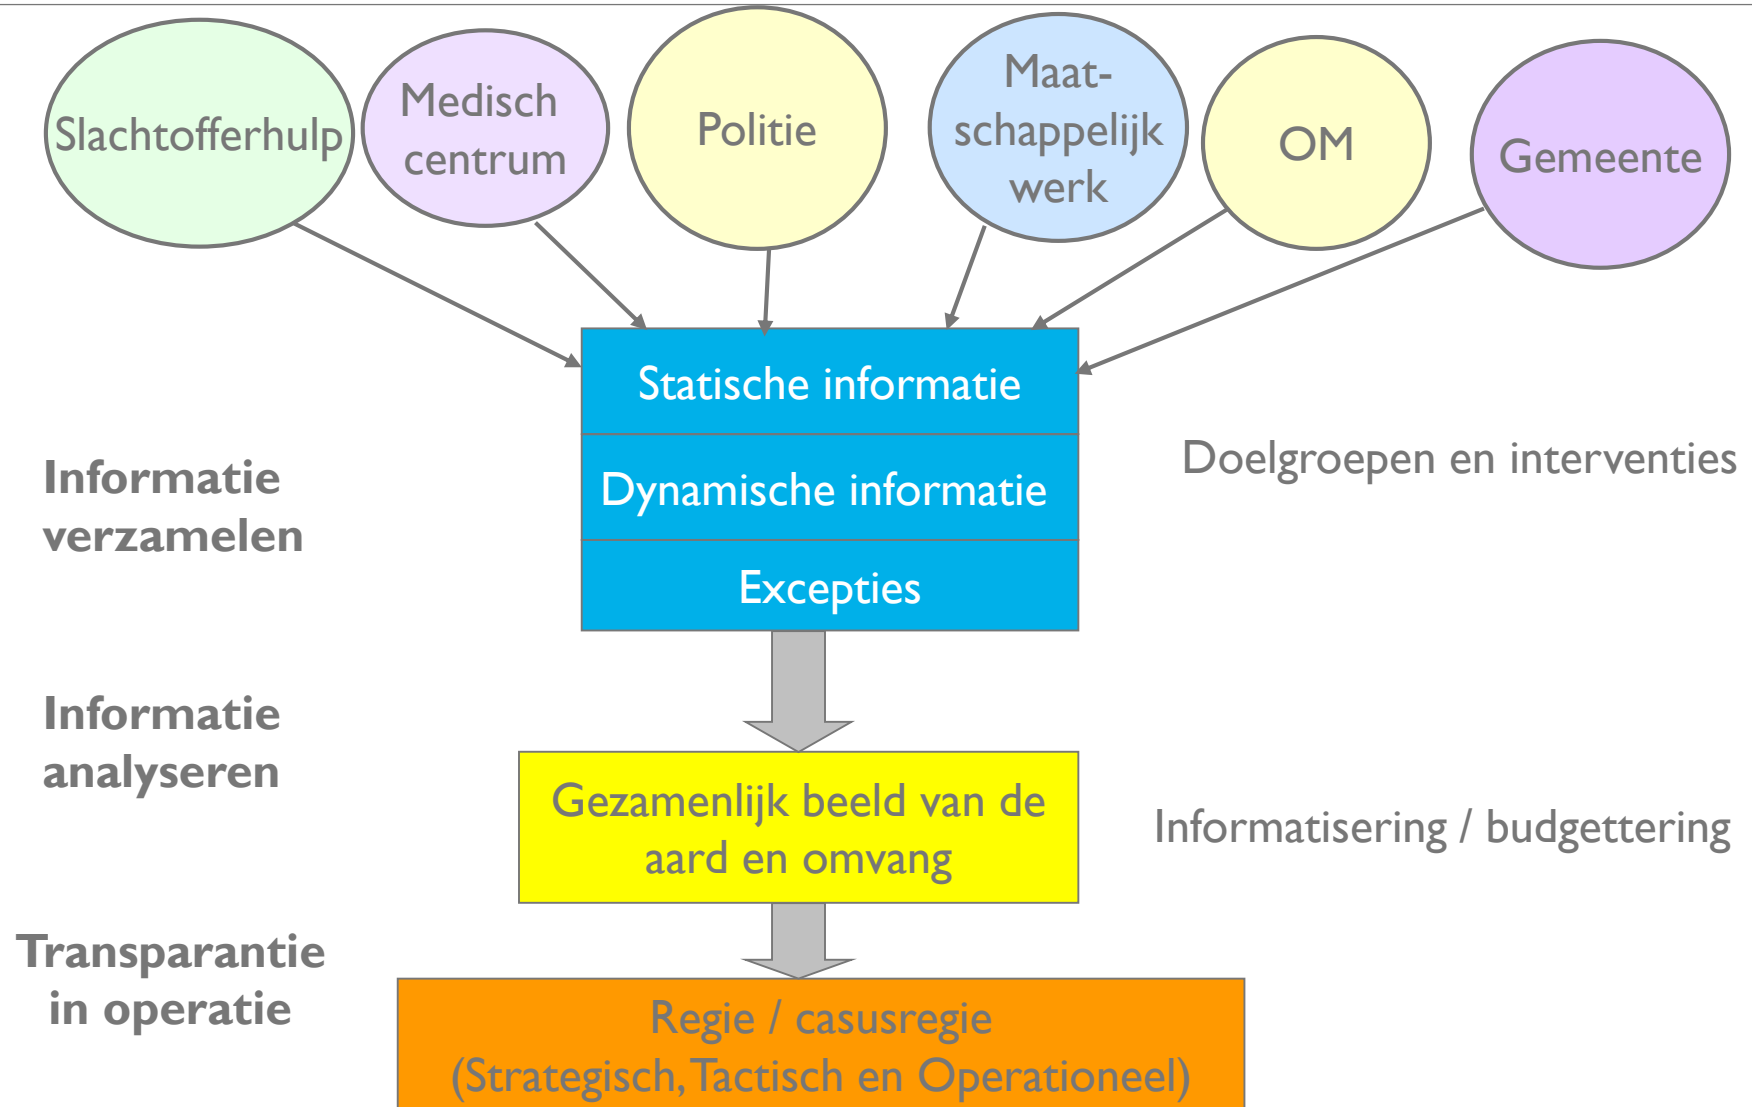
Slachtofferhulp

Medisch centrum

Politie

Maatschappelijk werk

OM

Gemeente

Statische informatie

Dynamische informatie

Excepties

Informatie verzamelen

Doelgroepen en interventies

Informatie analyseren

Gezamenlijk beeld van de aard en omvang

Informatisering / budgettering

Transparantie in operatie

Regie / casusregie (Strategisch, Tactisch en Operationeel)